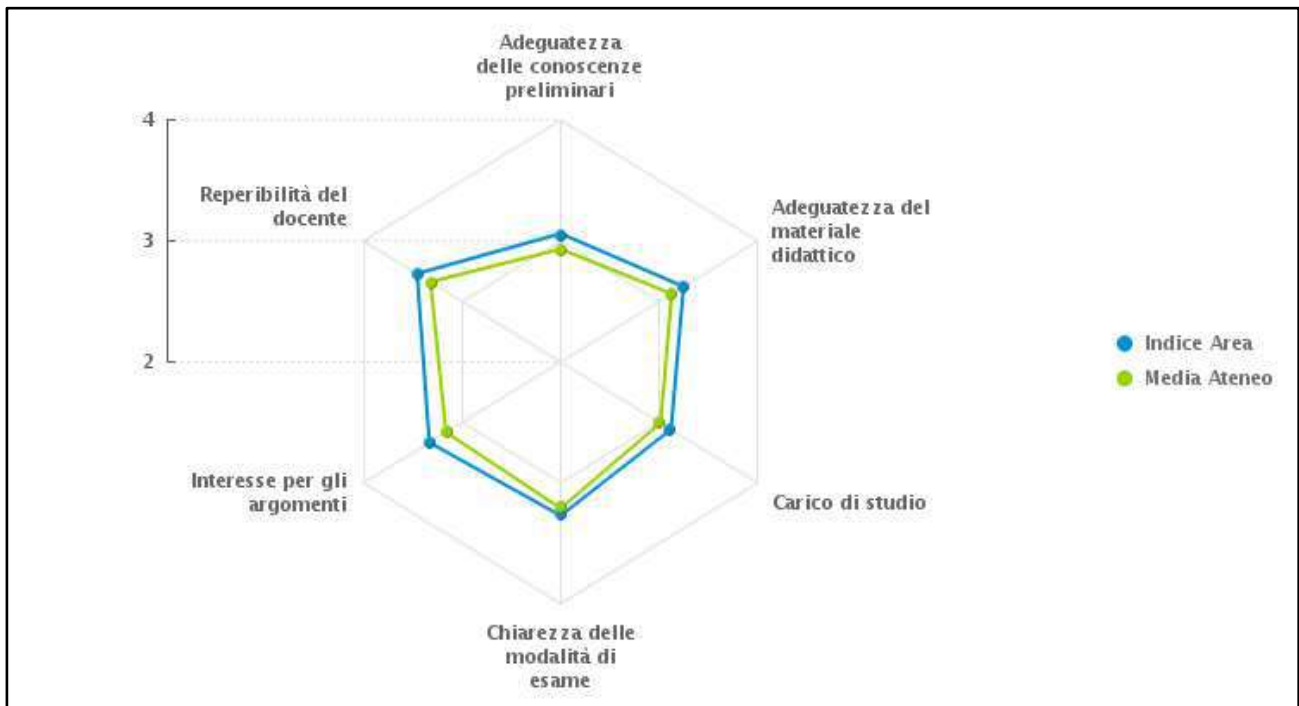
Adeguatezza delle conoscenze preliminari

4

3

2

Reperibilità del docente

Adeguatezza del materiale didattico

Indice Area

Media Ateneo

Interesse per gli argomenti

Carico di studio

Chiarezza delle modalità di esame